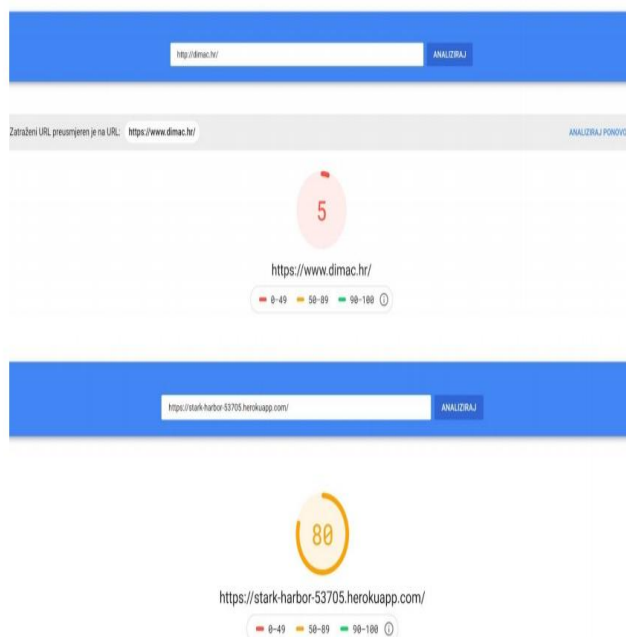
http://dimac.hr/

ANALIZIRAJ

Zatraženi URL preusmjeren je na URL: https://www.dimac.hr/

ANALIZIRAJ PONOVO

5

https://www.dimac.hr/

0-49 50-89 90-100

https://stark-harbor-53705.herokuapp.com/

ANALIZIRAJ

80

https://stark-harbor-53705.herokuapp.com/

0-49 50-89 90-100